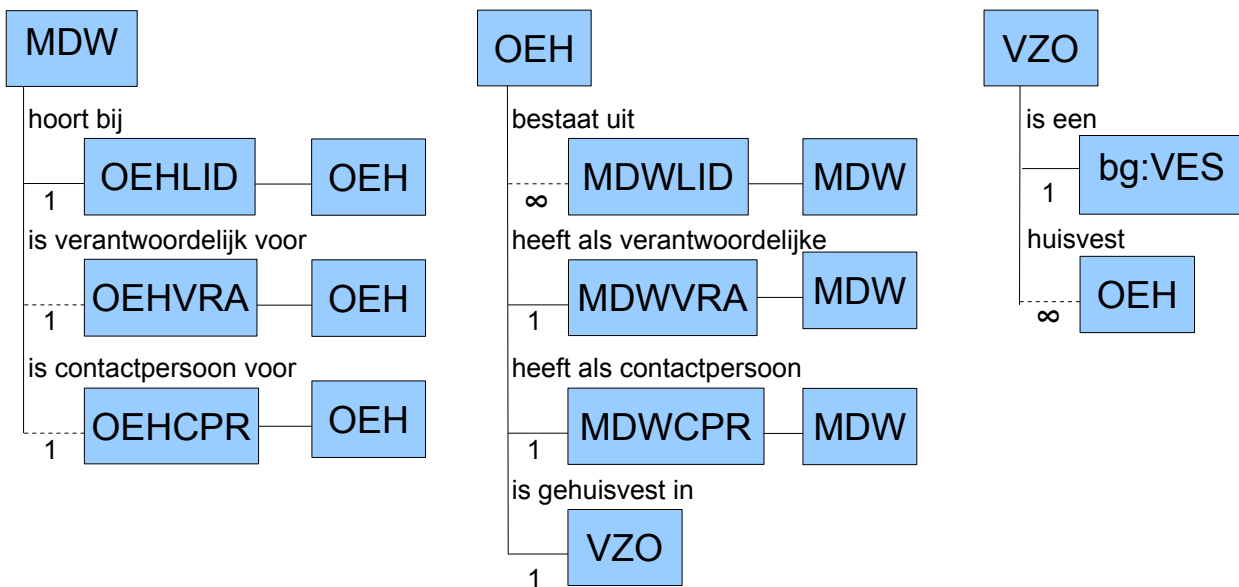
MDW

hoort bij

1 OEHLID OEH

is verantwoordelijk voor

1 OEHVRA OEH

is contactpersoon voor

1 OEHCPR OEH

OEH

bestaat uit

∞ MDWLID MDW

heeft als verantwoordelijke

1 MDWVRA MDW

heeft als contactpersoon

1 MDWCPR MDW

is gehuisvest in

1 VZO

VZO

is een

1 bg:VES

huisvest

∞ OEH